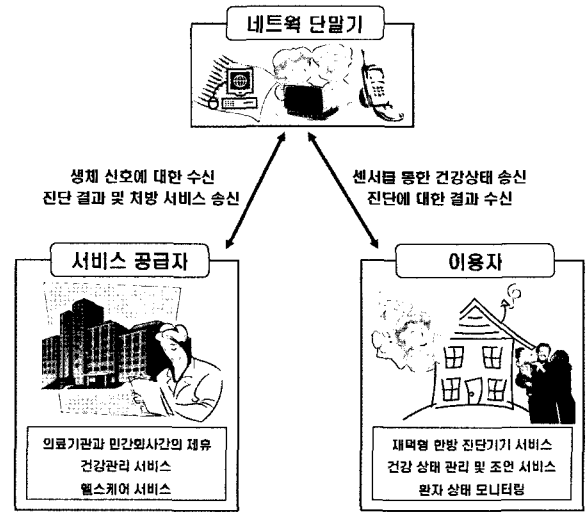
네트웍 단말기

생체 신호에 대한 수신
진단 결과 및 처방 서비스 송신

센서를 통한 건강상태 송신
진단에 대한 결과 수신

서비스 공급자

의료기관과 민간회사간의 제휴
건강관리 서비스
헬스케어 서비스

이용자

재택형 한방 진단기기 서비스
건강 상태 관리 및 조언 서비스
환자 상태 모니터링